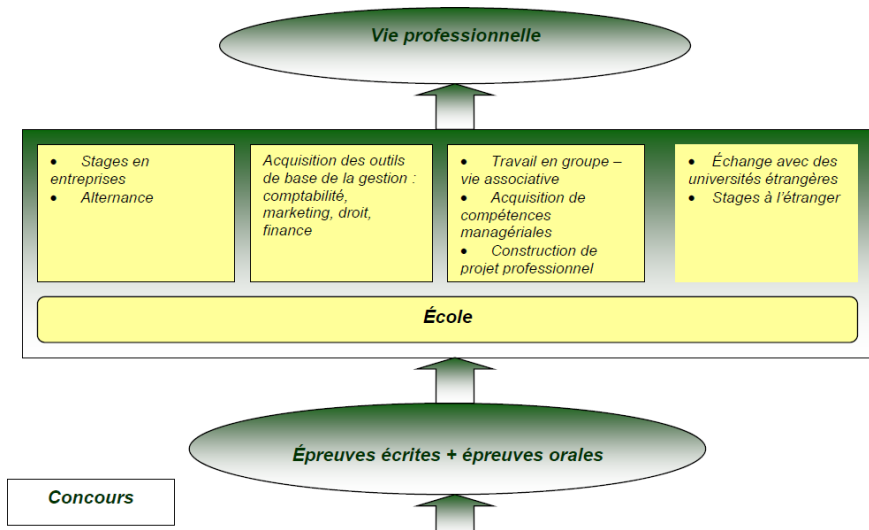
Vie professionnelle

- Stages en entreprises
- Alternance

Acquisition des outils de base de la gestion : comptabilité, marketing, droit, finance

- Travail en groupe – vie associative
- Acquisition de compétences managériales
- Construction de projet professionnel

- Échange avec des universités étrangères
- Stages à l'étranger

École

Épreuves écrites + épreuves orales

Concours